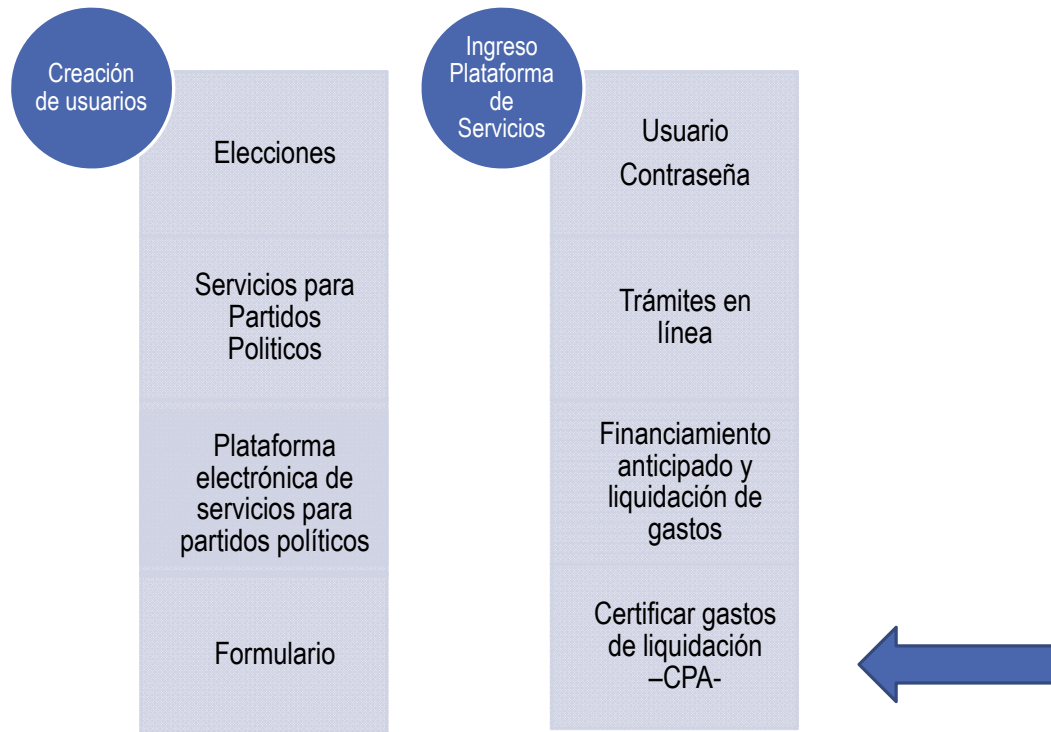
Creación de usuarios

Elecciones

Servicios para Partidos Politicos

Plataforma electrónica de servicios para partidos políticos

Formulario

Ingreso Plataforma de Servicios

Usuario Contraseña

Trámites en línea

Financiamiento anticipado y liquidación de gastos

Certificar gastos de liquidación –CPA-